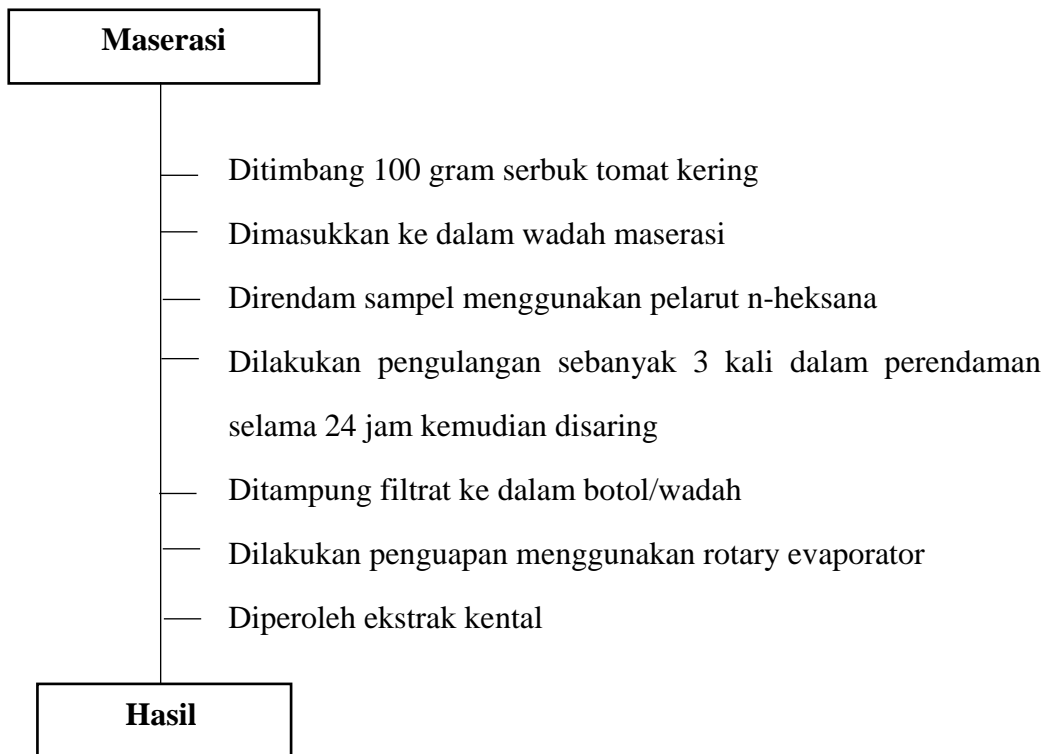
Maserasi

Ditimbang 100 gram serbuk tomat kering

Dimasukkan ke dalam wadah maserasi

Direndam sampel menggunakan pelarut n-heksana

Dilakukan pengulangan sebanyak 3 kali dalam perendaman selama 24 jam kemudian disaring

Ditampung filtrat ke dalam botol/wadah

Dilakukan penguapan menggunakan rotary evaporator

Diperoleh ekstrak kental

Hasil